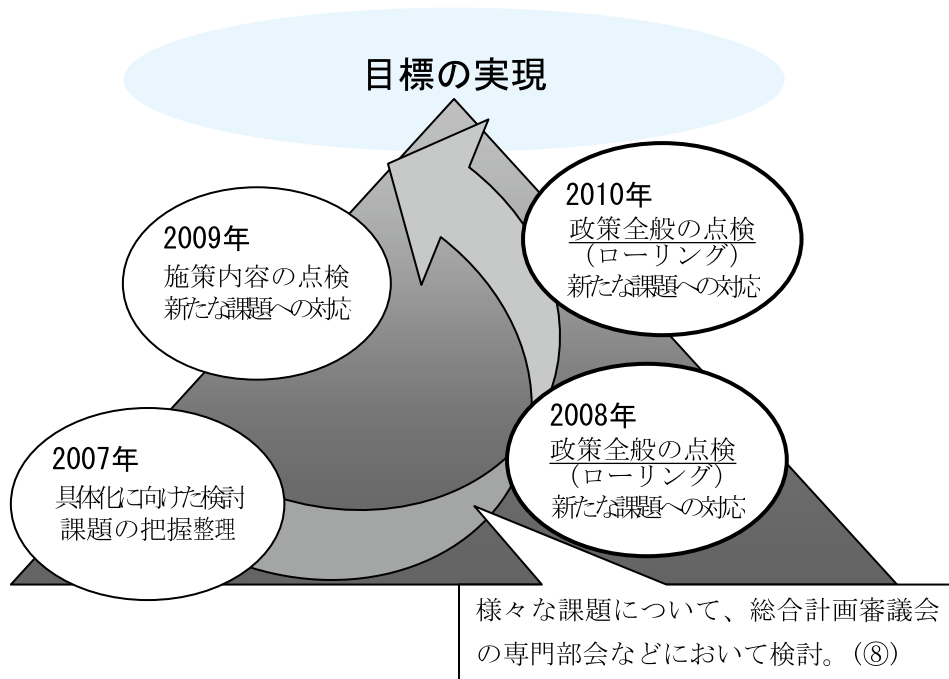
目標の実現

2009年
施策内容の点検
新たな課題への対応

2010年
政策全般の点検
（ローリング）
新たな課題への対応

2007年
具体化に向けた検討
課題の把握整理

2008年
政策全般の点検
（ローリング）
新たな課題への対応

様々な課題について、総合計画審議会の専門部会などにおいて検討。（⑧）